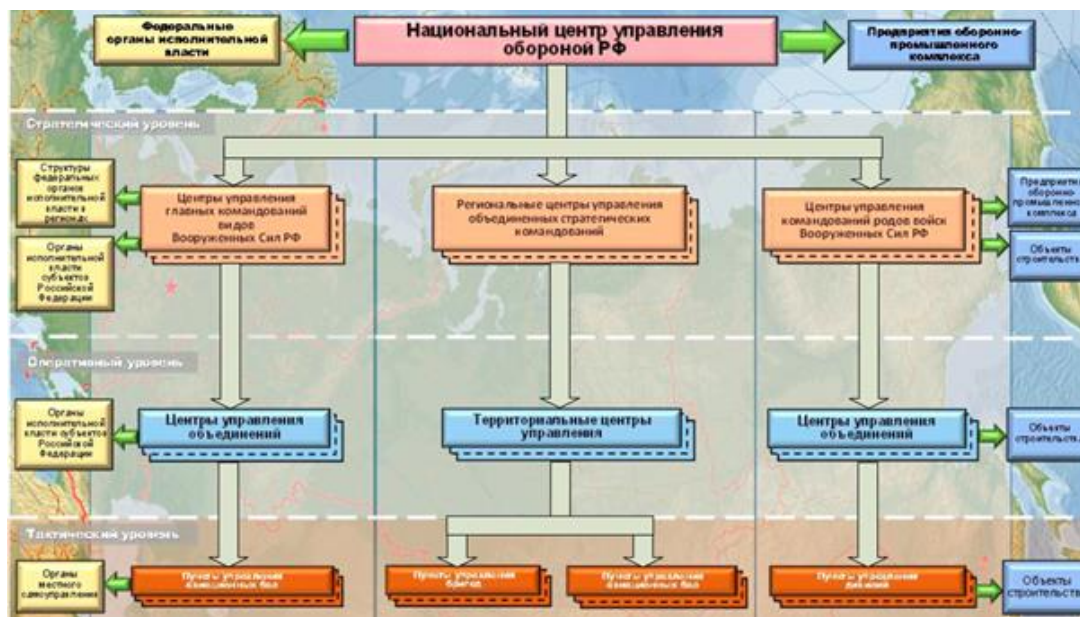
Федеральные органы исполнительной власти

Национальный центр управления обороной РФ

Предприятия оборонно-промышленного комплекса

Стратегический уровень

Структуры федеральных органов исполнительной власти в регионах

Органы исполнительной власти субъекта Российской Федерации

Центры управления главных командований видов Вооруженных Сил РФ

Региональные центры управления объединенных стратегических командований

Центры управления командований родов войск Вооруженных Сил РФ

Предприятия оборонно-промышленного комплекса

Объекты строительства

Оперативный уровень

Органы исполнительной власти субъекта Российской Федерации

Центры управления объединений

Территориальные центры управления

Центры управления объединений

Объекты строительства

Тактический уровень

Органы местного самоуправления

Пункты управления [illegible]

Пункты управления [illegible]

Пункты управления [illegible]

Пункты управления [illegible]

Объекты строительства